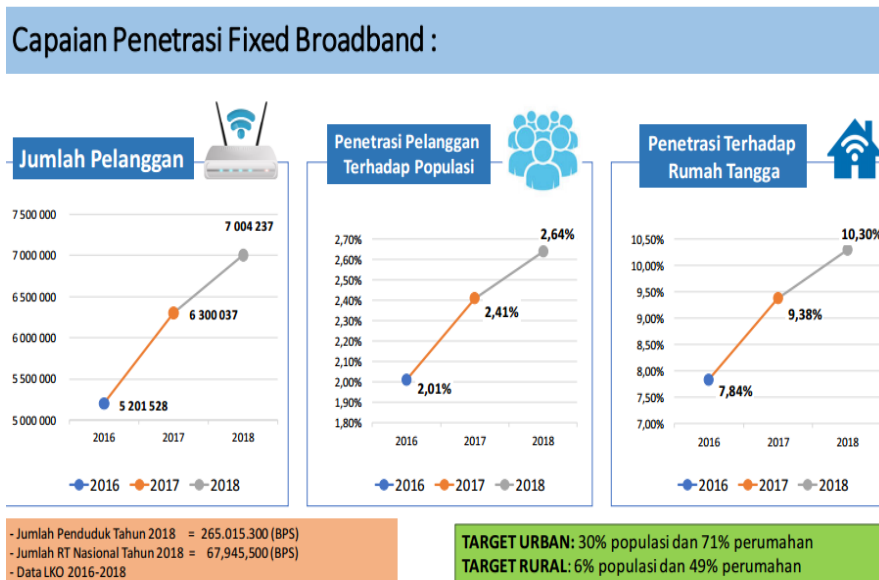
Capaian Penetrasi Fixed Broadband :

Jumlah Pelanggan

7 500 000
7 000 000
6 500 000
6 000 000
5 500 000
5 000 000

7 004 237
6 300 037
5 201 528

2016 2017 2018

2016 2017 2018

Penetrasi Pelanggan Terhadap Populasi

2,70%
2,60%
2,50%
2,40%
2,30%
2,20%
2,10%
2,00%
1,90%
1,80%

2,64%
2,41%
2,01%

2016 2017 2018

2016 2017 2018

Penetrasi Terhadap Rumah Tangga

10,50%
10,00%
9,50%
9,00%
8,50%
8,00%
7,50%
7,00%

10,30%
9,38%
7,84%

2016 2017 2018

2016 2017 2018

- Jumlah Penduduk Tahun 2018 = 265.015.300 (BPS)
- Jumlah RT Nasional Tahun 2018 = 67,945,500 (BPS)
- Data LKO 2016-2018

TARGET URBAN: 30% populasi dan 71% perumahan
TARGET RURAL: 6% populasi dan 49% perumahan